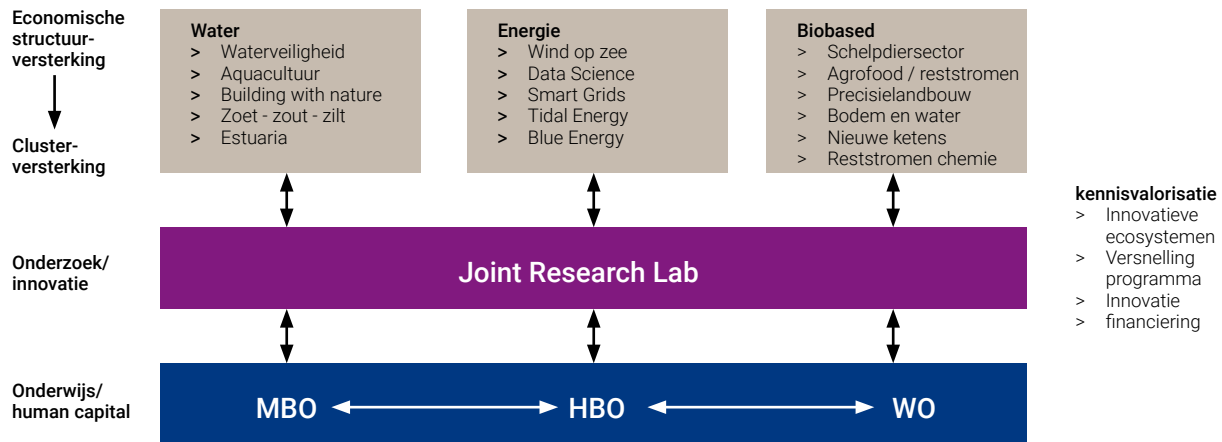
Economische structuurversterking

Clusterversterking

Water
> Waterveiligheid
> Aquacultuur
> Building with nature
> Zoet - zout - zilt
> Estuaria

Energie
> Wind op zee
> Data Science
> Smart Grids
> Tidal Energy
> Blue Energy

Biobased
> Schelpdiersector
> Agrofood / reststromen
> Precisielandbouw
> Bodem en water
> Nieuwe ketens
> Reststromen chemie

kennisvalorisatie
> Innovatieve ecosystemen
> Versnelling programma
> Innovatie
> financiering

Onderzoek/ innovatie

Joint Research Lab

Onderwijs/ human capital

MBO HBO WO